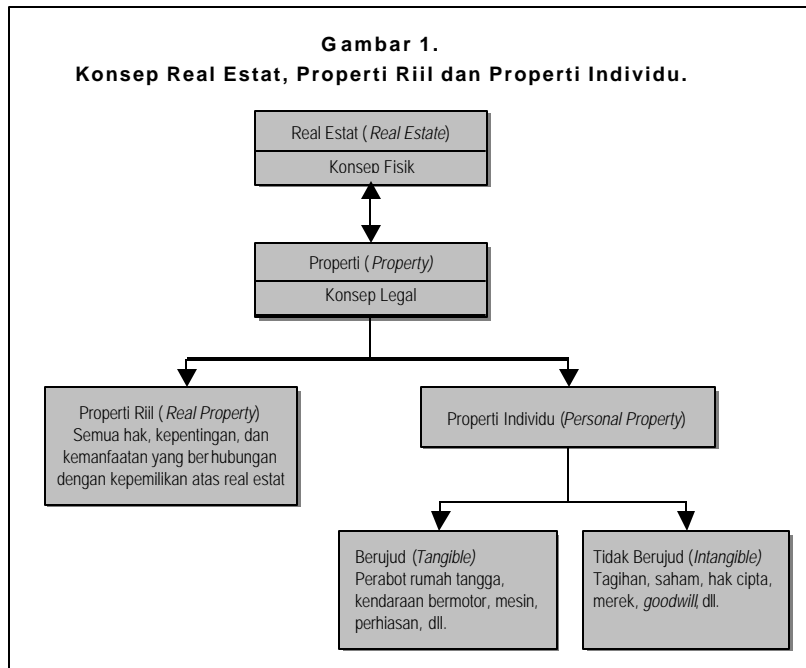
Gambar 1.
Konsep Real Estat, Properti Riil dan Properti Individu.

Real Estat (Real Estate)

Konsep Fisik

Properti (Property)

Konsep Legal

Properti Riil (Real Property)
Semua hak, kepentingan, dan kemanfaatan yang berhubungan dengan kepemilikan atas real estat

Properti Individu (Personal Property)

Berujud (Tangible)
Perabot rumah tangga, kendaraan bermotor, mesin, perhiasan, dll.

Tidak Berujud (Intangible)
Tagihan, saham, hak cipta, merek, goodwill, dll.